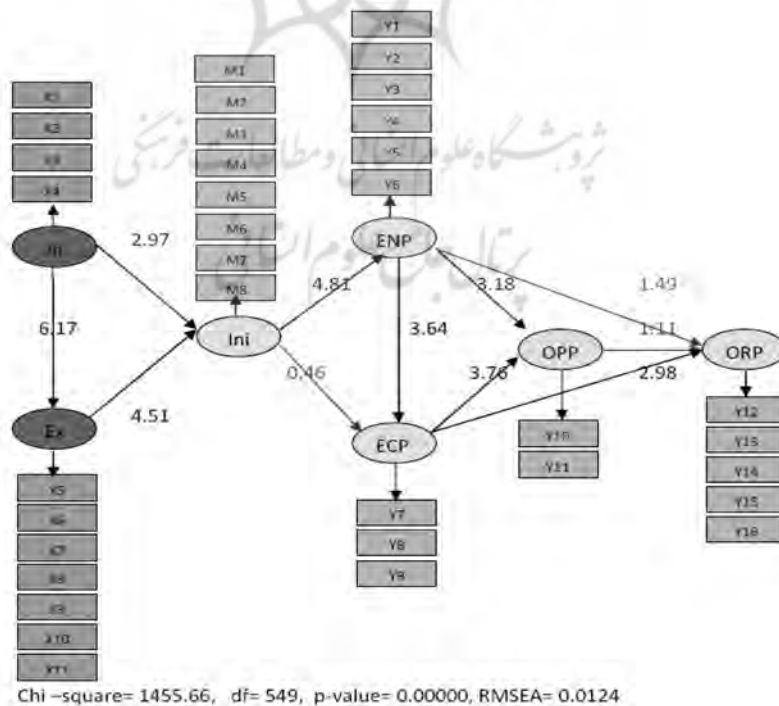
X1
X2
X3
X4
In
2.97
6.17
Ex
4.51
X5
X6
X7
X8
X9
X10
X11
M1
M2
M3
M4
M5
M6
M7
M8
Ini
4.81
0.46
Y1
Y2
Y3
Y4
Y5
Y6
ENP
3.64
3.18
ECP
Y7
Y8
Y9
3.76
OPP
Y10
Y11
1.49
1.11
2.98
ORP
Y12
Y13
Y14
Y15
Y16
پژوهشگاه علوم انسانی و مطالعات فرهنگی
پرتال جامع علوم انسانی
Chi –square= 1455.66, df= 549, p-value= 0.00000, RMSEA= 0.0124